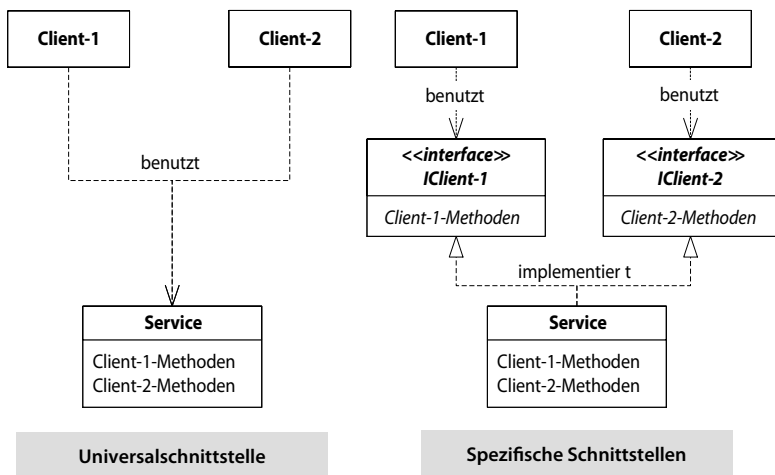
Client-1

Client-2

benutzt

Service

Client-1-Methoden
Client-2-Methoden

Universalschnittstelle

Client-1

Client-2

benutzt

benutzt

<<interface>>
IClient-1

Client-1-Methoden

<<interface>>
IClient-2

Client-2-Methoden

implementier t

Service

Client-1-Methoden
Client-2-Methoden

Spezifische Schnittstellen